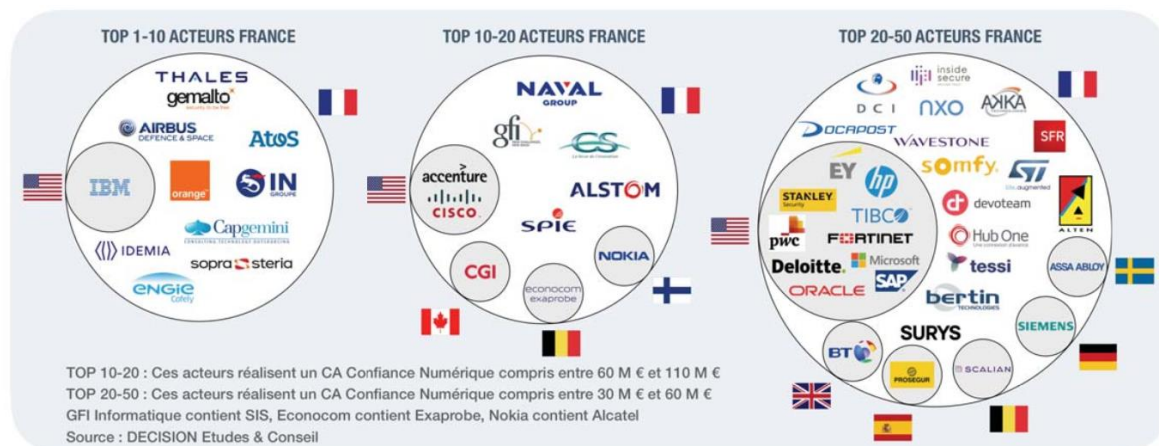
TOP 1-10 ACTEURS FRANCE

THALES
gemalto
AIRBUS DEFENCE & SPACE
AtoS
IBM
orange
IN GROUPE
Capgemini
IDEMIA
sopra steria
ENGIE Cofely

TOP 10-20 ACTEURS FRANCE

NAVAL GROUP
gfi
CS
accenture
CISCO
ALSTOM
SPIE
CGI
econocom exaprobe
NOKIA

TOP 20-50 ACTEURS FRANCE

DCI
inside secure
nxo
AKKA
DOCAPOST
WAVESTONE
SFR
EY
hp
somfy.
ST
STANLEY Security
TIBCO
devoteam
ALTEN
pwc
FORTINET
Hub One
Deloitte.
Microsoft
tessi
ASSA ABLOY
ORACLE
SAP
bertin TECHNOLOGIES
SURYS
SIEMENS
BT
PROSEGUR
SCALIAN

TOP 10-20 : Ces acteurs réalisent un CA Confiance Numérique compris entre 60 M € et 110 M €
TOP 20-50 : Ces acteurs réalisent un CA Confiance Numérique compris entre 30 M € et 60 M €
GFI Informatique contient SIS, Econocom contient Exaprobe, Nokia contient Alcatel
Source : DECISION Etudes & Conseil